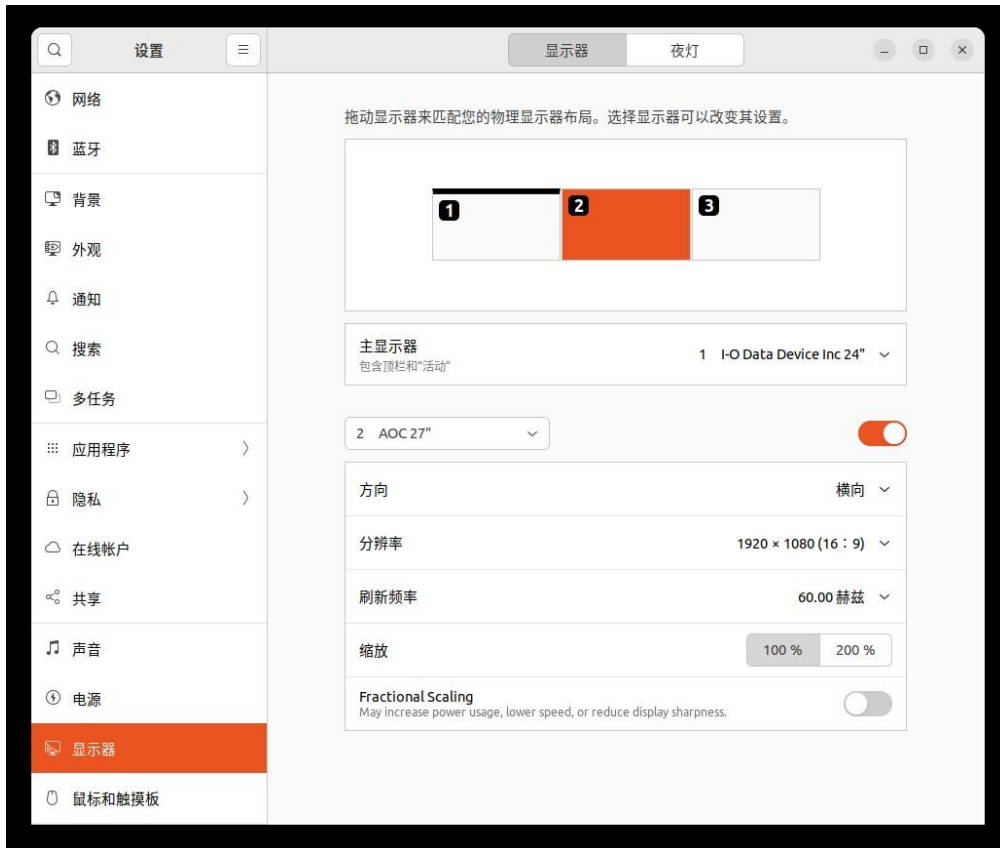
设置

网络

蓝牙

背景

外观

通知

搜索

多任务

应用程序

隐私

在线帐户

共享

声音

电源

显示器

鼠标和触摸板

显示器 夜灯

拖动显示器来匹配您的物理显示器布局。选择显示器可以改变其设置。

1 2 3

主显示器
包含顶栏和"活动"

1 I-O Data Device Inc 24"

2 AOC 27"

方向 横向

分辨率 1920 × 1080 (16 : 9)

刷新频率 60.00 赫兹

缩放 100 % 200 %

Fractional Scaling
May increase power usage, lower speed, or reduce display sharpness.